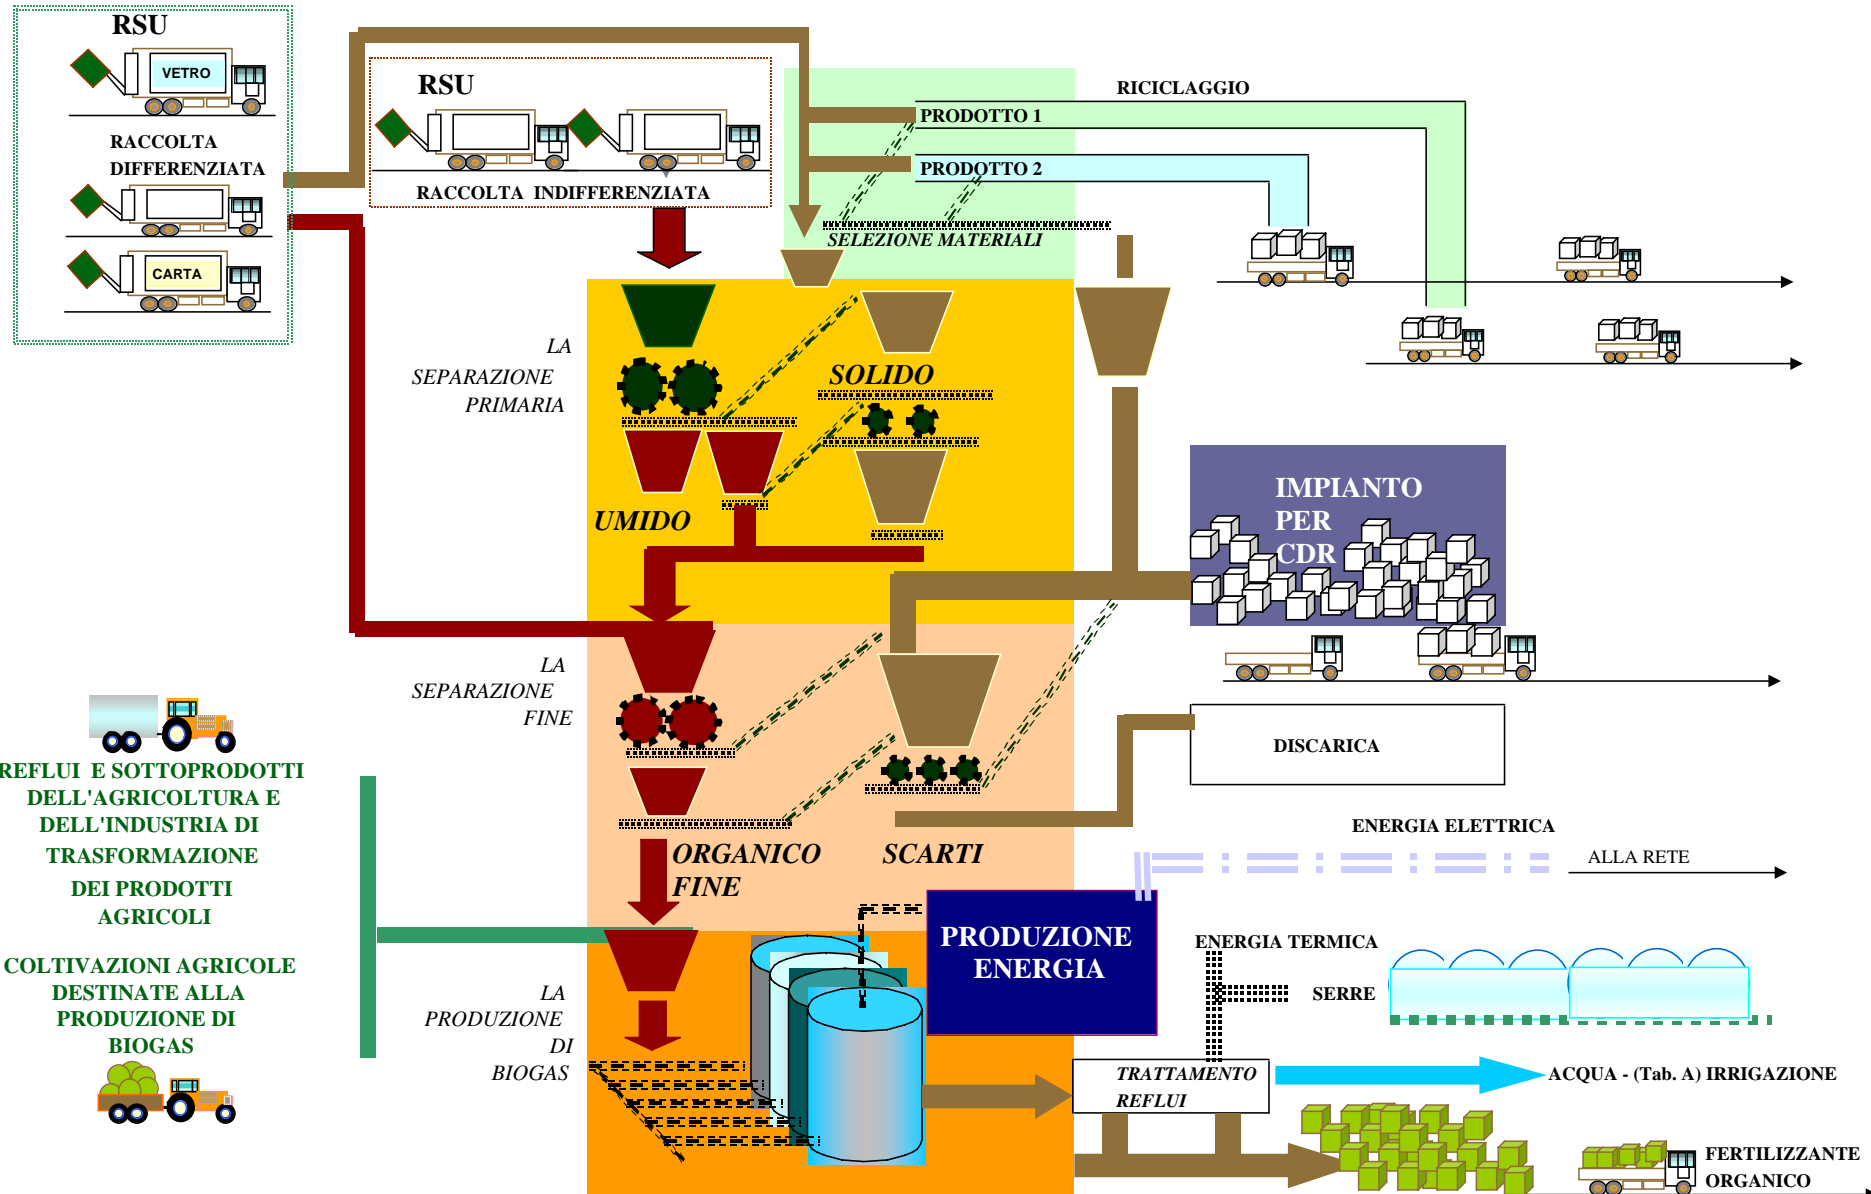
RSU

VETRO

RACCOLTA DIFFERENZIATA

CARTA

RSU

RACCOLTA INDIFFERENZIATA

RICICLAGGIO

PRODOTTO 1

PRODOTTO 2

SELEZIONE MATERIALI

LA SEPARAZIONE PRIMARIA

SOLIDO

UMIDO

IMPIANTO PER CDR

LA SEPARAZIONE FINE

DISCARICA

REFLUI E SOTTOPRODOTTI DELL'AGRICOLTURA E DELL'INDUSTRIA DI TRASFORMAZIONE DEI PRODOTTI AGRICOLI

ORGANICO FINE

SCARTI

ENERGIA ELETTRICA

ALLA RETE

COLTIVAZIONI AGRICOLE DESTINATE ALLA PRODUZIONE DI BIOGAS

LA PRODUZIONE DI BIOGAS

PRODUZIONE ENERGIA

ENERGIA TERMICA

SERRE

TRATTAMENTO REFLUI

ACQUA - (Tab. A) IRRIGAZIONE

FERTILIZZANTE ORGANICO